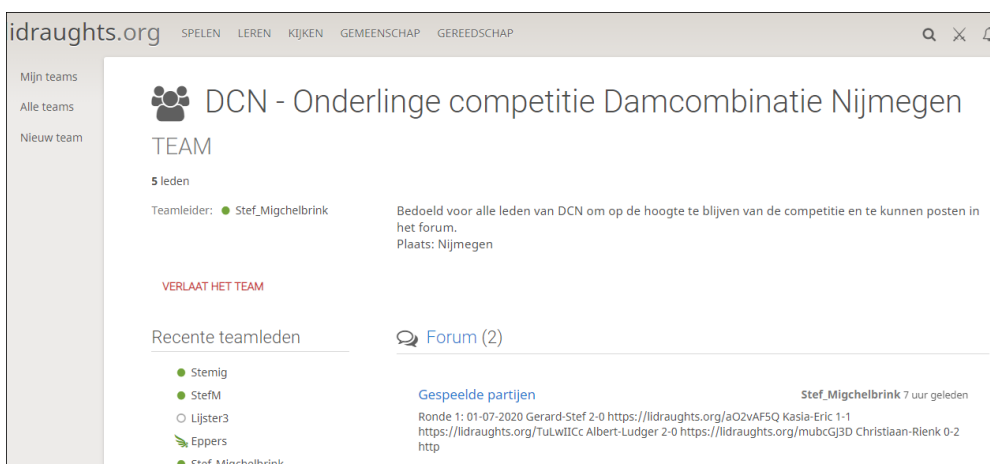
idraughts.org SPELEN LEREN KIJKEN GEMEENSCHAP GEREEDSCHAP

Mijn teams
Alle teams
Nieuw team

DCN - Onderlinge competitie Damcombinatie Nijmegen

TEAM

5 leden

Teamleider: Stef_Migchelbrink

Bedoeld voor alle leden van DCN om op de hoogte te blijven van de competitie en te kunnen posten in het forum.
Plaats: Nijmegen

VERLAAT HET TEAM

Recente teamleden

Stemig
StefM
Lijster3
Eppers
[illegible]

Forum (2)

Gespeelde partijen
Stef_Migchelbrink 7 uur geleden
Ronde 1: 01-07-2020 Gerard-Stef 2-0 https://lidraughts.org/aO2vAF5Q Kasia-Eric 1-1 https://lidraughts.org/TuLwIICc Albert-Ludger 2-0 https://lidraughts.org/mubcGJ3D Christiaan-Rienk 0-2 http